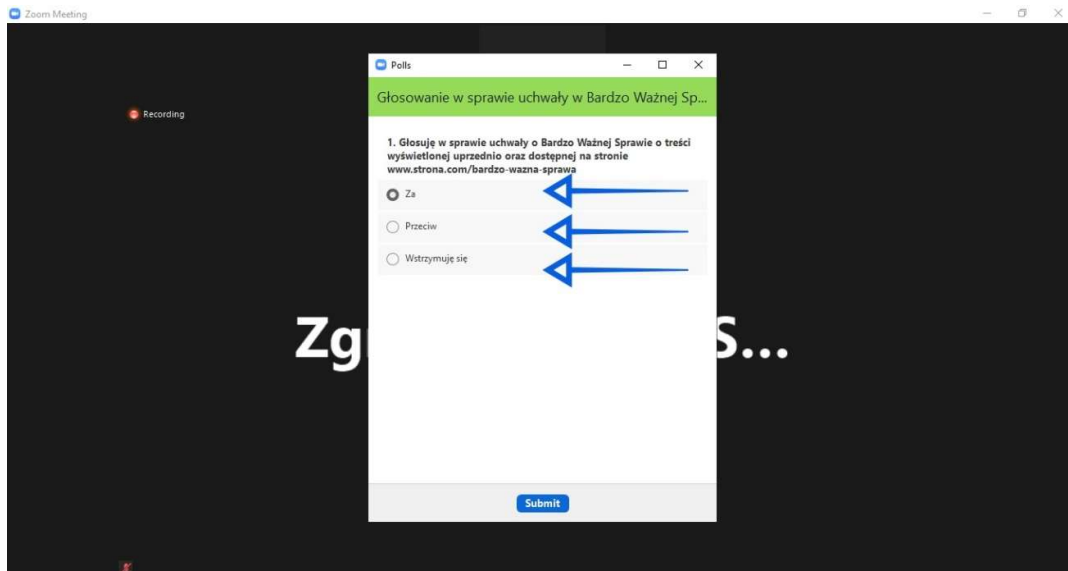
Zoom Meeting

Recording

Polls

Głosowanie w sprawie uchwały w Bardzo Ważnej Sp...

1. Głosuję w sprawie uchwały o Bardzo Ważnej Sprawie o treści wyświetlonej uprzednio oraz dostępnej na stronie www.strona.com/bardzo-wazna-sprawa

Za

Przeciw

Wstrzymuję się

Submit

Zg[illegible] S...